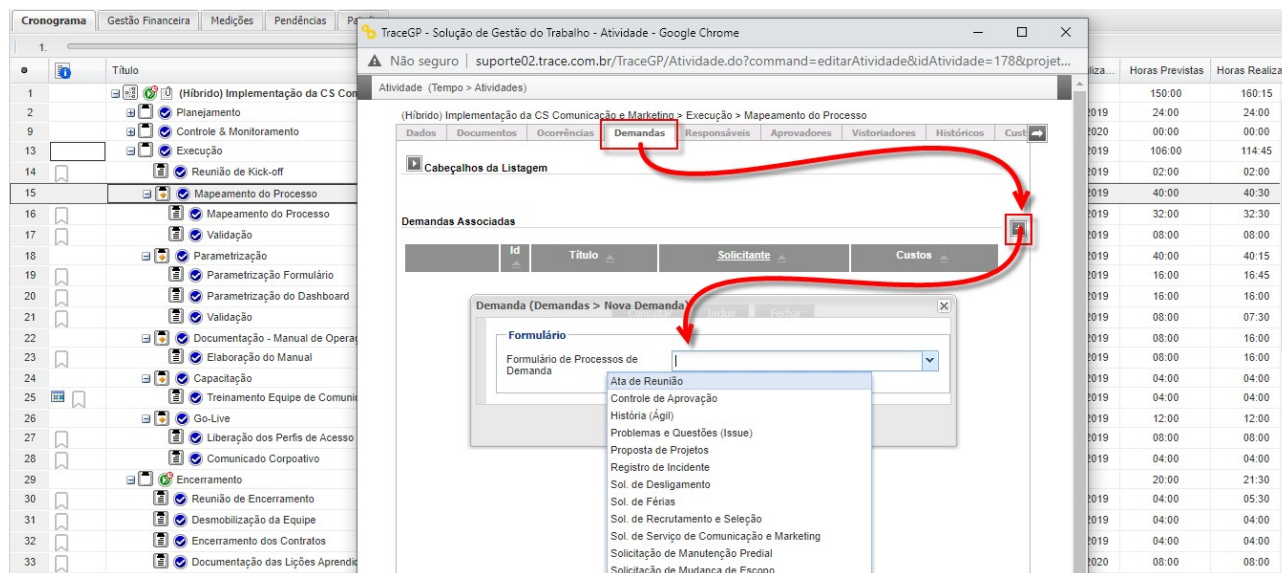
Cronograma | Gestão Financeira | Medições | Pendências | Pa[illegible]

1.

| ● | | Título | Realiza... | Horas Previstas | Horas Realiza |
|---|---|---|---|---|---|
| 1 | | (Híbrido) Implementação da CS Com | | 150:00 | 160:15 |
| 2 | | Planejamento | 2019 | 24:00 | 24:00 |
| 9 | | Controle & Monitoramento | 2020 | 00:00 | 00:00 |
| 13 | | Execução | 2019 | 106:00 | 114:45 |
| 14 | | Reunião de Kick-off | 2019 | 02:00 | 02:00 |
| 15 | | Mapeamento do Processo | 2019 | 40:00 | 40:30 |
| 16 | | Mapeamento do Processo | 2019 | 32:00 | 32:30 |
| 17 | | Validação | 2019 | 08:00 | 08:00 |
| 18 | | Parametrização | 2019 | 40:00 | 40:15 |
| 19 | | Parametrização Formulário | 2019 | 16:00 | 16:45 |
| 20 | | Parametrização do Dashboard | 2019 | 16:00 | 16:00 |
| 21 | | Validação | 2019 | 08:00 | 07:30 |
| 22 | | Documentação - Manual de Opera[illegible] | 2019 | 08:00 | 16:00 |
| 23 | | Elaboração do Manual | 2019 | 08:00 | 16:00 |
| 24 | | Capacitação | 2019 | 04:00 | 04:00 |
| 25 | | Treinamento Equipe de Comuni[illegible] | 2019 | 04:00 | 04:00 |
| 26 | | Go-Live | 2019 | 12:00 | 12:00 |
| 27 | | Liberação dos Perfis de Acesso | 2019 | 08:00 | 08:00 |
| 28 | | Comunicado Corpoativo | 2019 | 04:00 | 04:00 |
| 29 | | Encerramento | | 20:00 | 21:30 |
| 30 | | Reunião de Encerramento | 2019 | 04:00 | 05:30 |
| 31 | | Desmobilização da Equipe | 2019 | 04:00 | 04:00 |
| 32 | | Encerramento dos Contratos | 2019 | 04:00 | 04:00 |
| 33 | | Documentação das Lições Aprendi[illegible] | 2020 | 08:00 | 08:00 |

TraceGP - Solução de Gestão do Trabalho - Atividade - Google Chrome

Não seguro | suporte02.trace.com.br/TraceGP/Atividade.do?command=editarAtividade&idAtividade=178&projet...

Atividade (Tempo > Atividades)

(Híbrido) Implementação da CS Comunicação e Marketing > Execução > Mapeamento do Processo

Dados | Documentos | Ocorrências | Demandas | Responsáveis | Aprovadores | Vistoriadores | Históricos | Cust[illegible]

Cabeçalhos da Listagem

Demandas Associadas

| Id | Título | Solicitante | Custos |
|---|---|---|---|

Demanda (Demandas > Nova Demanda)

Formulário

Formulário de Processos de Demanda

Ata de Reunião
Controle de Aprovação
História (Ágil)
Problemas e Questões (Issue)
Proposta de Projetos
Registro de Incidente
Sol. de Desligamento
Sol. de Férias
Sol. de Recrutamento e Seleção
Sol. de Serviço de Comunicação e Marketing
Solicitação de Manutenção Predial
Solicitação de Mudança de Escopo